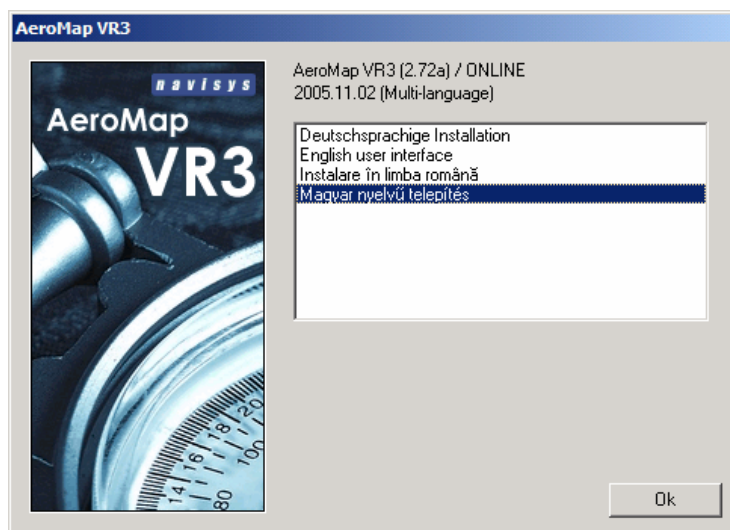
AeroMap VR3

navisys
AeroMap
VR3

14 16 18 20
80 100

AeroMap VR3 (2.72a) / ONLINE
2005.11.02 (Multi-language)

Deutschsprachige Installation
English user interface
Instalare în limba română
Magyar nyelvű telepítés

Ok